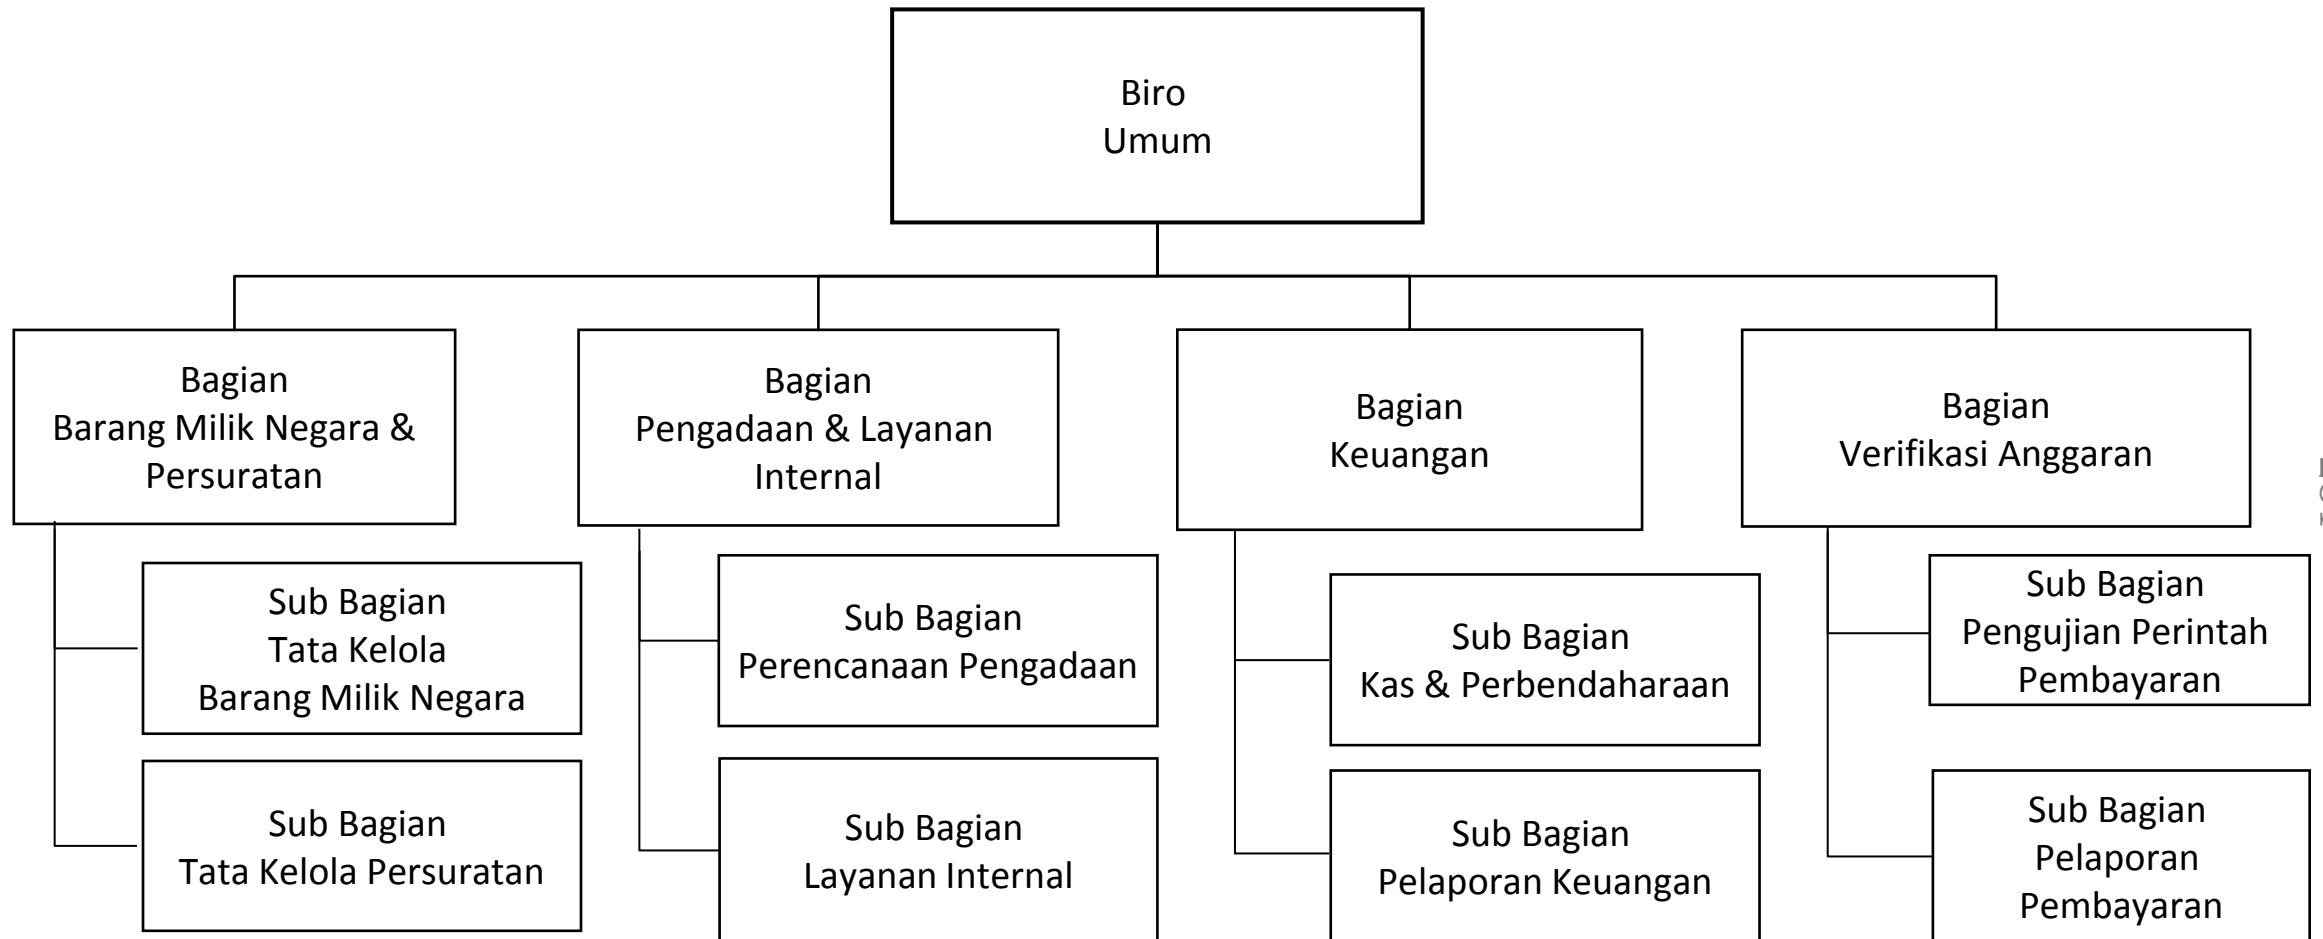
Biro
Umum

Bagian
Barang Milik Negara & Persuratan

Sub Bagian
Tata Kelola
Barang Milik Negara

Sub Bagian
Tata Kelola Persuratan

Bagian
Pengadaan & Layanan Internal

Sub Bagian
Perencanaan Pengadaan

Sub Bagian
Layanan Internal

Bagian
Keuangan

Sub Bagian
Kas & Perbendaharaan

Sub Bagian
Pelaporan Keuangan

Bagian
Verifikasi Anggaran

Sub Bagian
Pengujian Perintah Pembayaran

Sub Bagian
Pelaporan Pembayaran